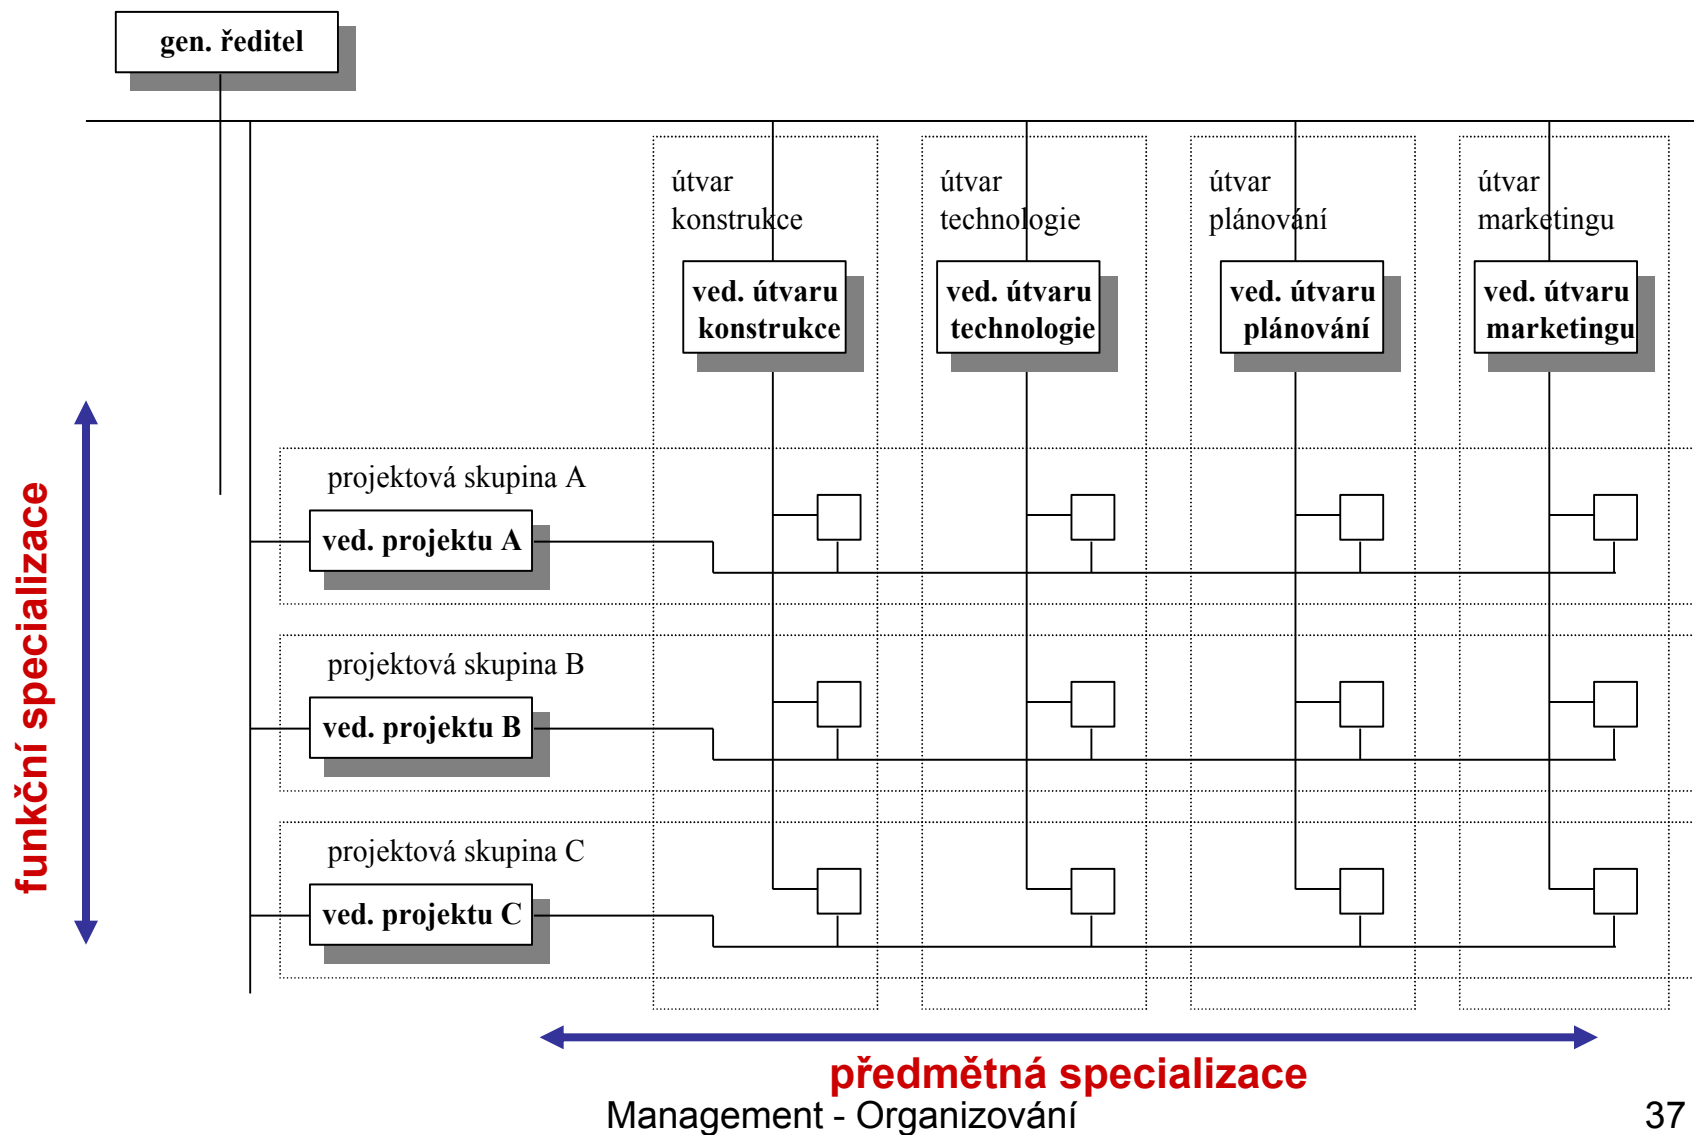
gen. ředitel

útvar konstrukce

útvar technologie

útvar plánování

útvar marketingu

ved. útvaru konstrukce

ved. útvaru technologie

ved. útvaru plánování

ved. útvaru marketingu

projektová skupina A

ved. projektu A

projektová skupina B

ved. projektu B

projektová skupina C

ved. projektu C

funkční specializace

předmětná specializace

Management - Organizování

37